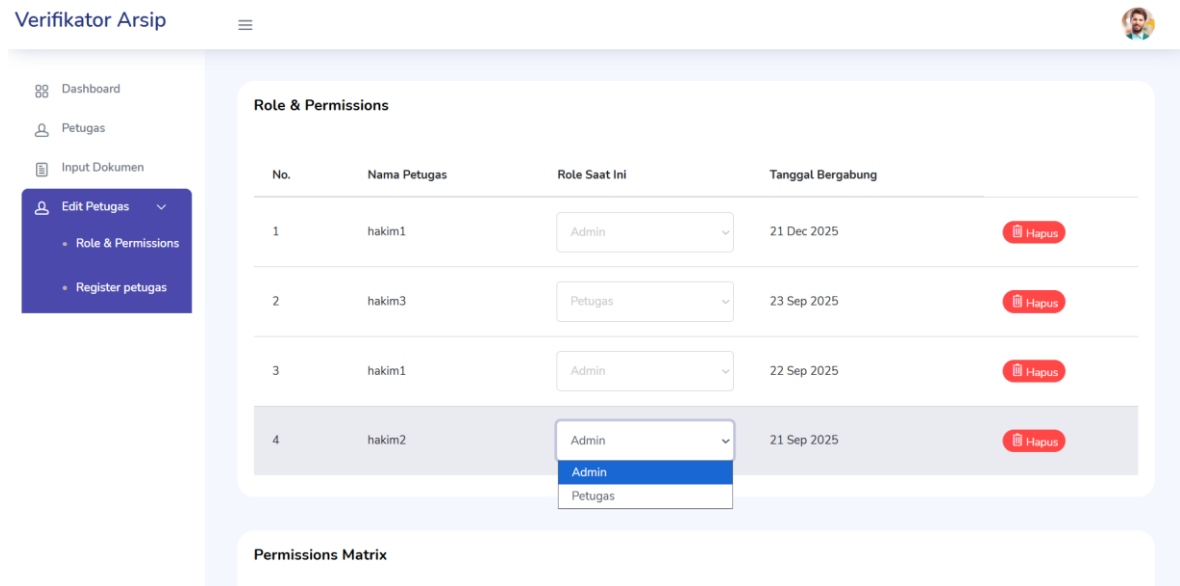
Verifikator Arsip

Dashboard
Petugas
Input Dokumen
Edit Petugas
• Role & Permissions
• Register petugas

Role & Permissions

| No. | Nama Petugas | Role Saat Ini | Tanggal Bergabung | |
|---|---|---|---|---|
| 1 | hakim1 | Admin | 21 Dec 2025 | Hapus |
| 2 | hakim3 | Petugas | 23 Sep 2025 | Hapus |
| 3 | hakim1 | Admin | 22 Sep 2025 | Hapus |
| 4 | hakim2 | Admin | 21 Sep 2025 | Hapus |

Admin
Petugas

Permissions Matrix